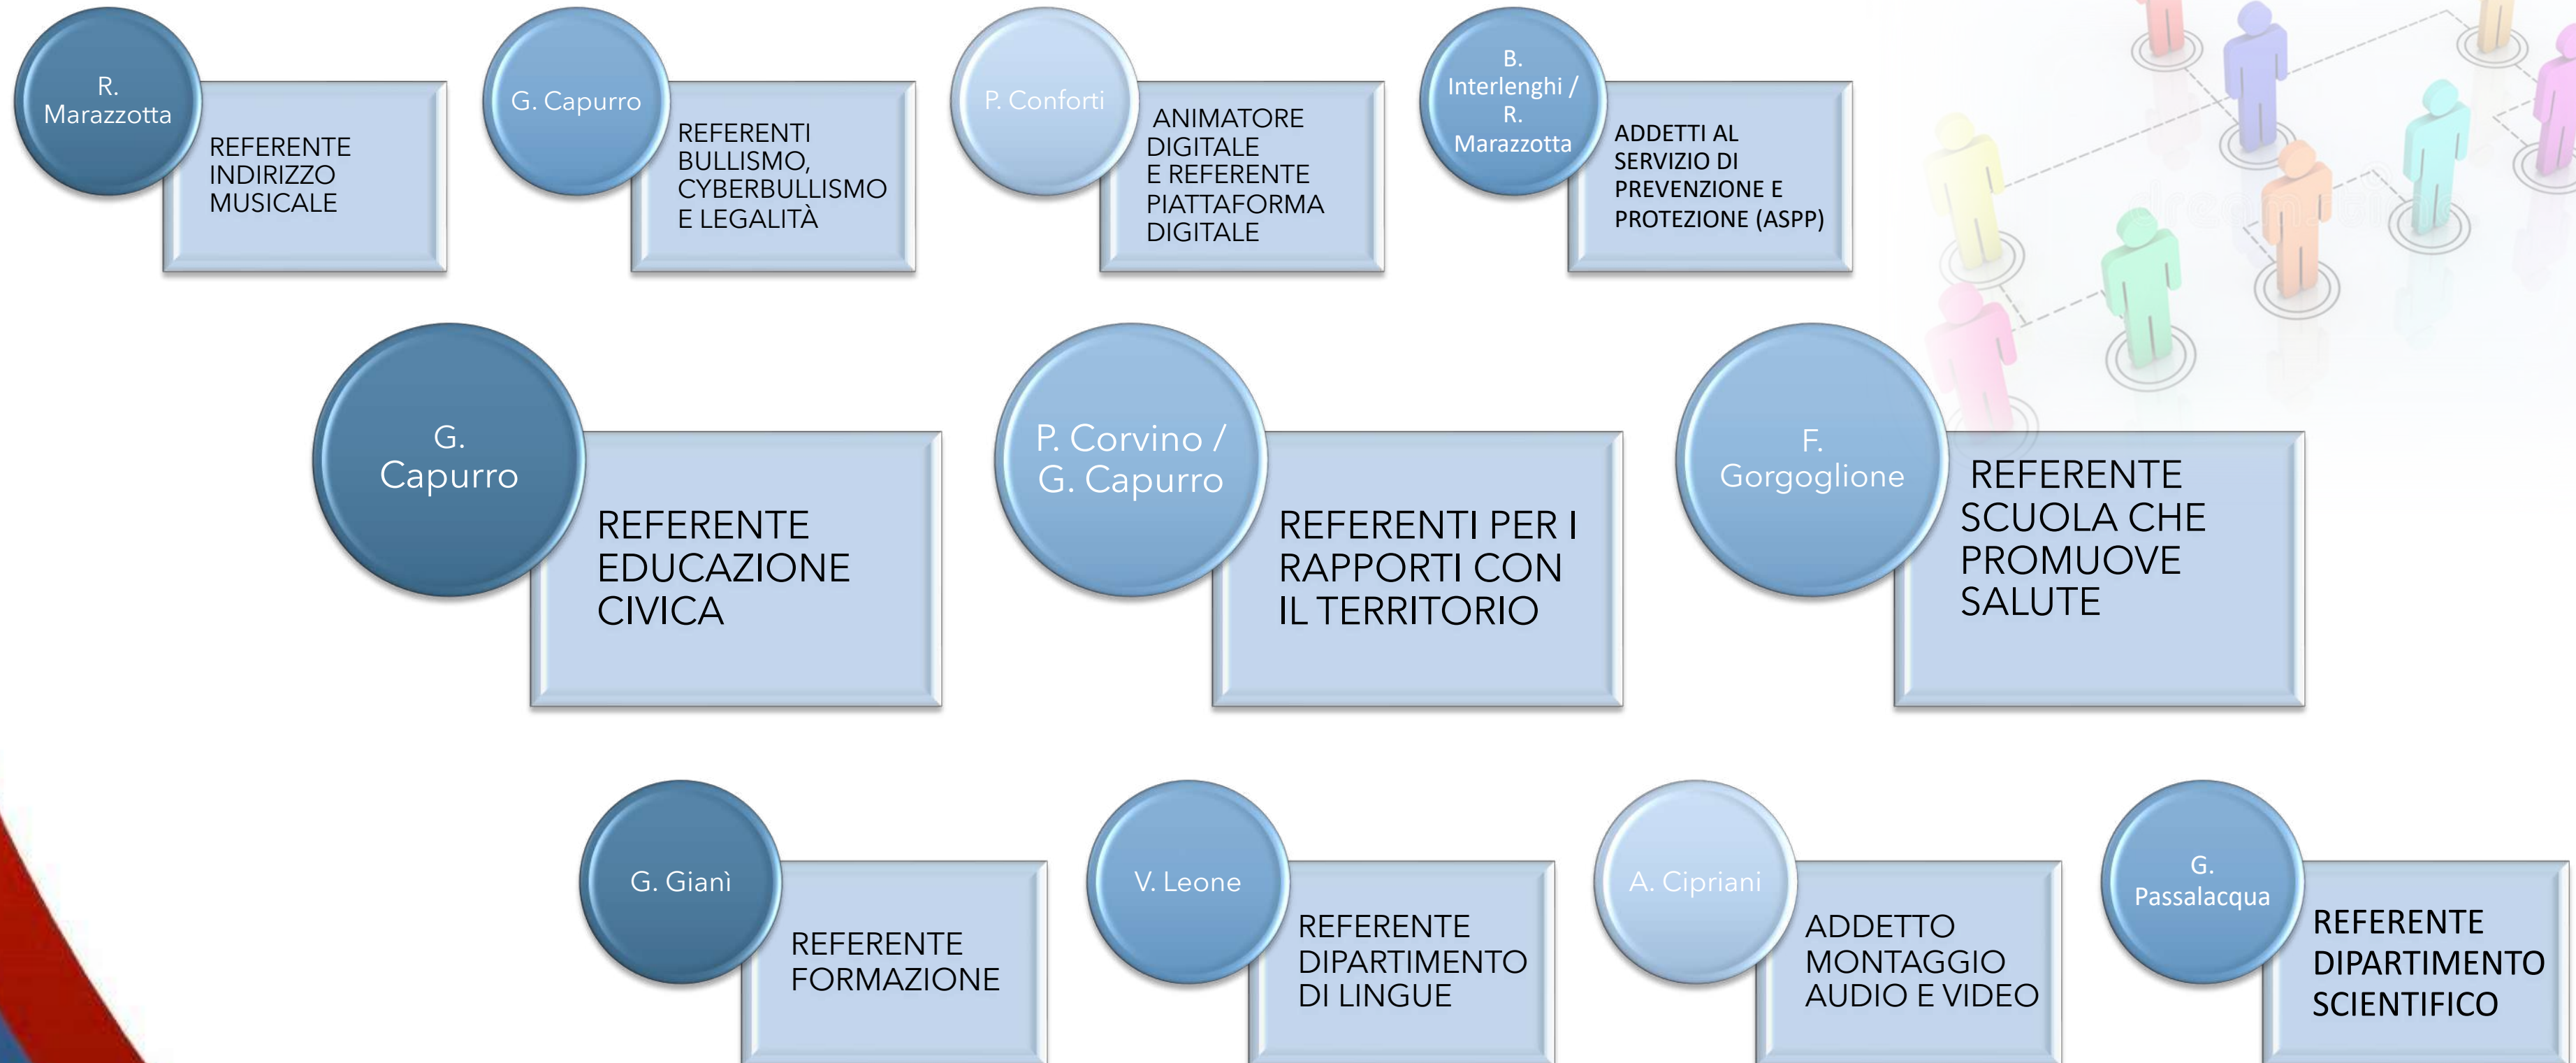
R. Marazzotta

REFERENTE INDIRIZZO MUSICALE

G. Capurro

REFERENTI BULLISMO, CYBERBULLISMO E LEGALITÀ

P. Conforti

ANIMATORE DIGITALE E REFERENTE PIATTAFORMA DIGITALE

B. Interlenghi / R. Marazzotta

ADDETTI AL SERVIZIO DI PREVENZIONE E PROTEZIONE (ASPP)

G. Capurro

REFERENTE EDUCAZIONE CIVICA

P. Corvino / G. Capurro

REFERENTI PER I RAPPORTI CON IL TERRITORIO

F. Gorgoglione

REFERENTE SCUOLA CHE PROMUOVE SALUTE

G. Gianì

REFERENTE FORMAZIONE

V. Leone

REFERENTE DIPARTIMENTO DI LINGUE

A. Cipriani

ADDETTO MONTAGGIO AUDIO E VIDEO

G. Passalacqua

REFERENTE DIPARTIMENTO SCIENTIFICO